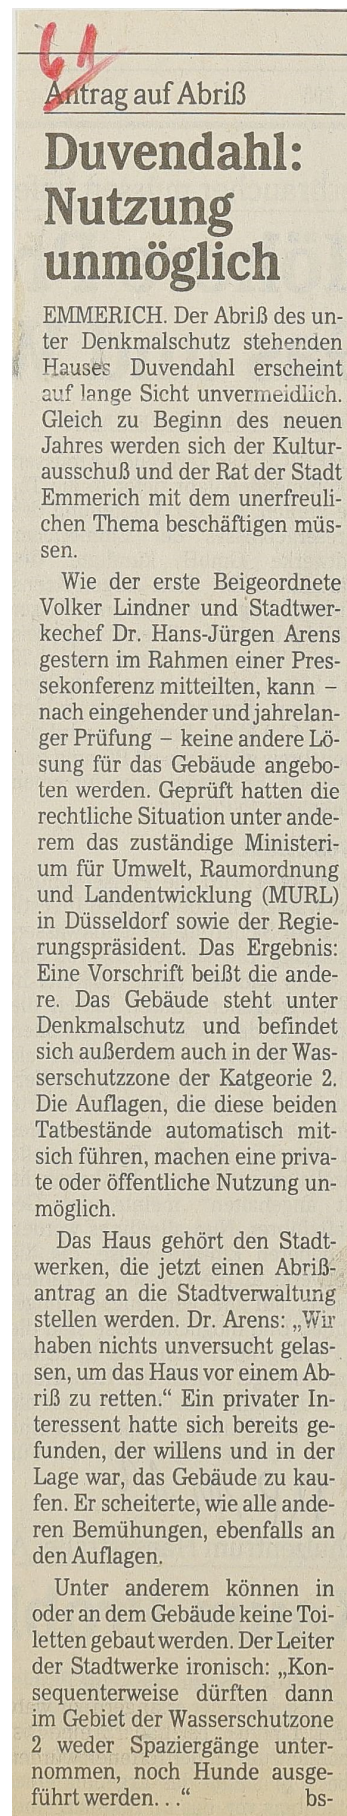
61

Antrag auf Abriß

Duvendahl: Nutzung unmöglich

EMMERICH. Der Abriß des unter Denkmalschutz stehenden Hauses Duvendahl erscheint auf lange Sicht unvermeidlich. Gleich zu Beginn des neuen Jahres werden sich der Kulturausschuß und der Rat der Stadt Emmerich mit dem unerfreulichen Thema beschäftigen müssen.

Wie der erste Beigeordnete Volker Lindner und Stadtwerkechef Dr. Hans-Jürgen Arens gestern im Rahmen einer Pressekonferenz mitteilten, kann – nach eingehender und jahrelanger Prüfung – keine andere Lösung für das Gebäude angeboten werden. Geprüft hatten die rechtliche Situation unter anderem das zuständige Ministerium für Umwelt, Raumordnung und Landentwicklung (MURL) in Düsseldorf sowie der Regierungspräsident. Das Ergebnis: Eine Vorschrift beißt die andere. Das Gebäude steht unter Denkmalschutz und befindet sich außerdem auch in der Wasserschutzzone der Katgeorie 2. Die Auflagen, die diese beiden Tatbestände automatisch mitsich führen, machen eine private oder öffentliche Nutzung unmöglich.

Das Haus gehört den Stadtwerken, die jetzt einen Abrißantrag an die Stadtverwaltung stellen werden. Dr. Arens: „Wir haben nichts unversucht gelassen, um das Haus vor einem Abriß zu retten." Ein privater Interessent hatte sich bereits gefunden, der willens und in der Lage war, das Gebäude zu kaufen. Er scheiterte, wie alle anderen Bemühungen, ebenfalls an den Auflagen.

Unter anderem können in oder an dem Gebäude keine Toiletten gebaut werden. Der Leiter der Stadtwerke ironisch: „Konsequenterweise dürften dann im Gebiet der Wasserschutzzone 2 weder Spaziergänge unternommen, noch Hunde ausgeführt werden. . ." bs-